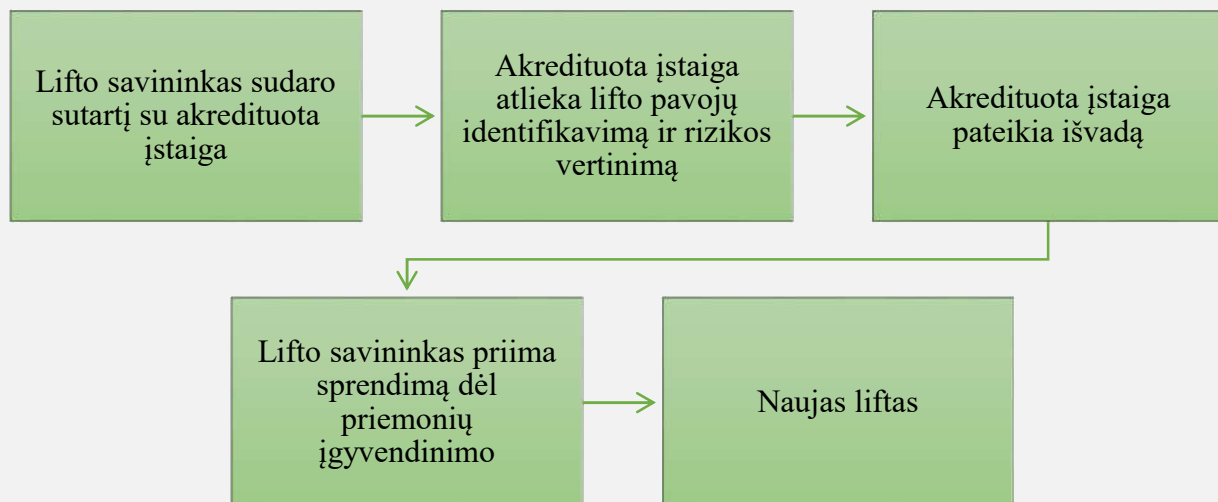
Lifto savininkas sudaro sutartį su akredituota įstaiga

Akredituota įstaiga atlieka lifto pavojų identifikavimą ir rizikos vertinimą

Akredituota įstaiga pateikia išvadą

Lifto savininkas priima sprendimą dėl priemonių įgyvendinimo

Naujas liftas